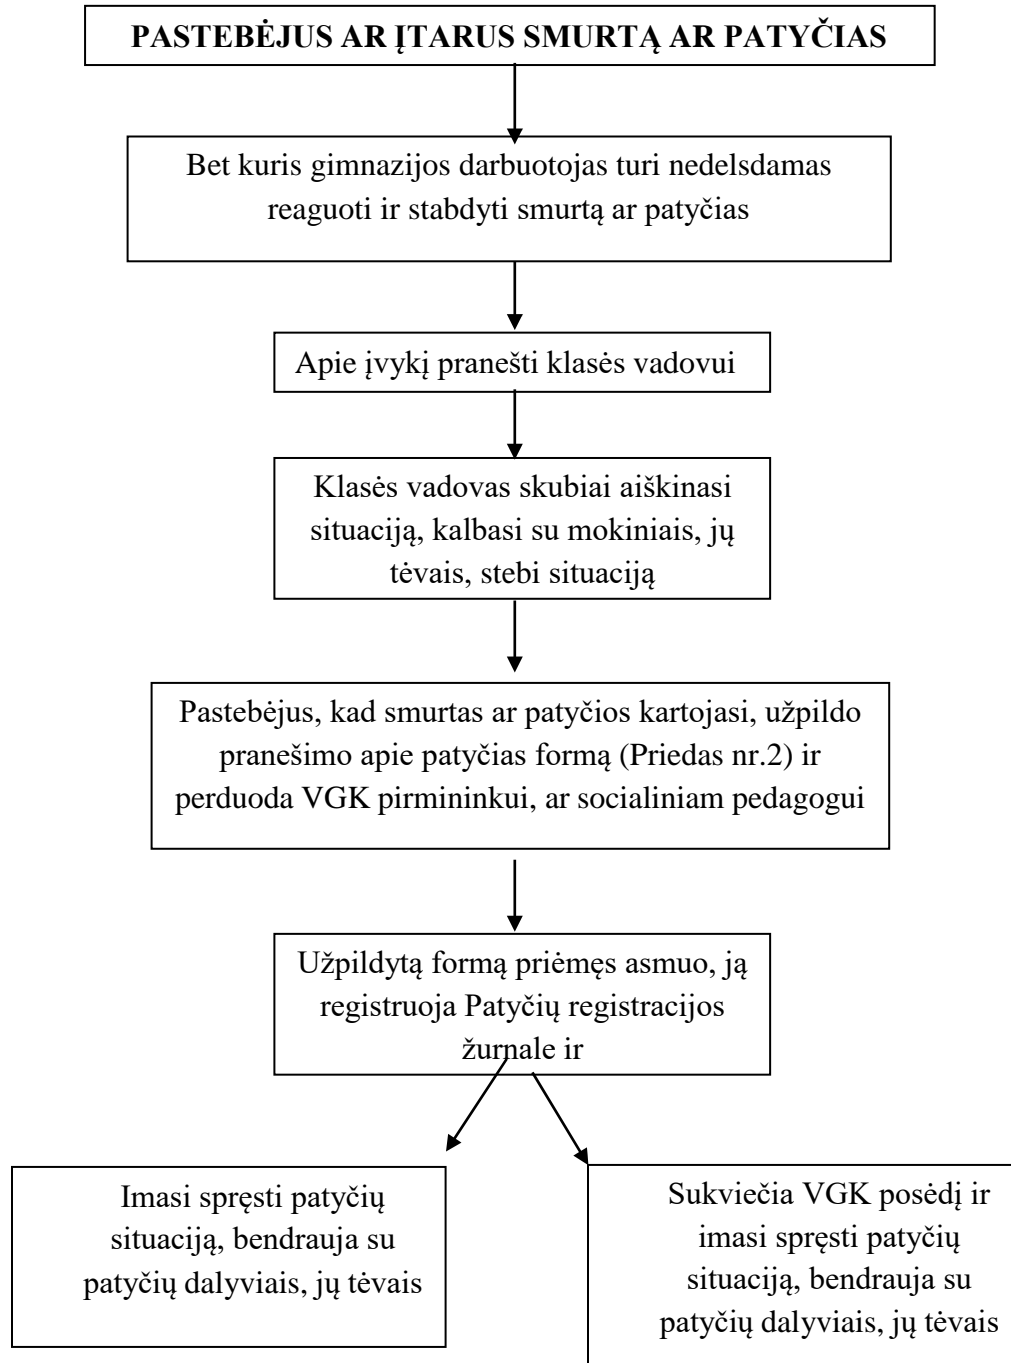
PASTEBĖJUS AR ĮTARUS SMURTĄ AR PATYČIAS

Bet kuris gimnazijos darbuotojas turi nedelsdamas reaguoti ir stabdyti smurtą ar patyčias

Apie įvykį pranešti klasės vadovui

Klasės vadovas skubiai aiškinasi situaciją, kalbasi su mokiniais, jų tėvais, stebi situaciją

Pastebėjus, kad smurtas ar patyčios kartojasi, užpildo pranešimo apie patyčias formą (Priedas nr.2) ir perduoda VGK pirmininkui, ar socialiniam pedagogui

Užpildytą formą priėmęs asmuo, ją registruoja Patyčių registracijos žurnale ir

Imasi spręsti patyčių situaciją, bendrauja su patyčių dalyviais, jų tėvais

Sukviečia VGK posėdį ir imasi spręsti patyčių situaciją, bendrauja su patyčių dalyviais, jų tėvais